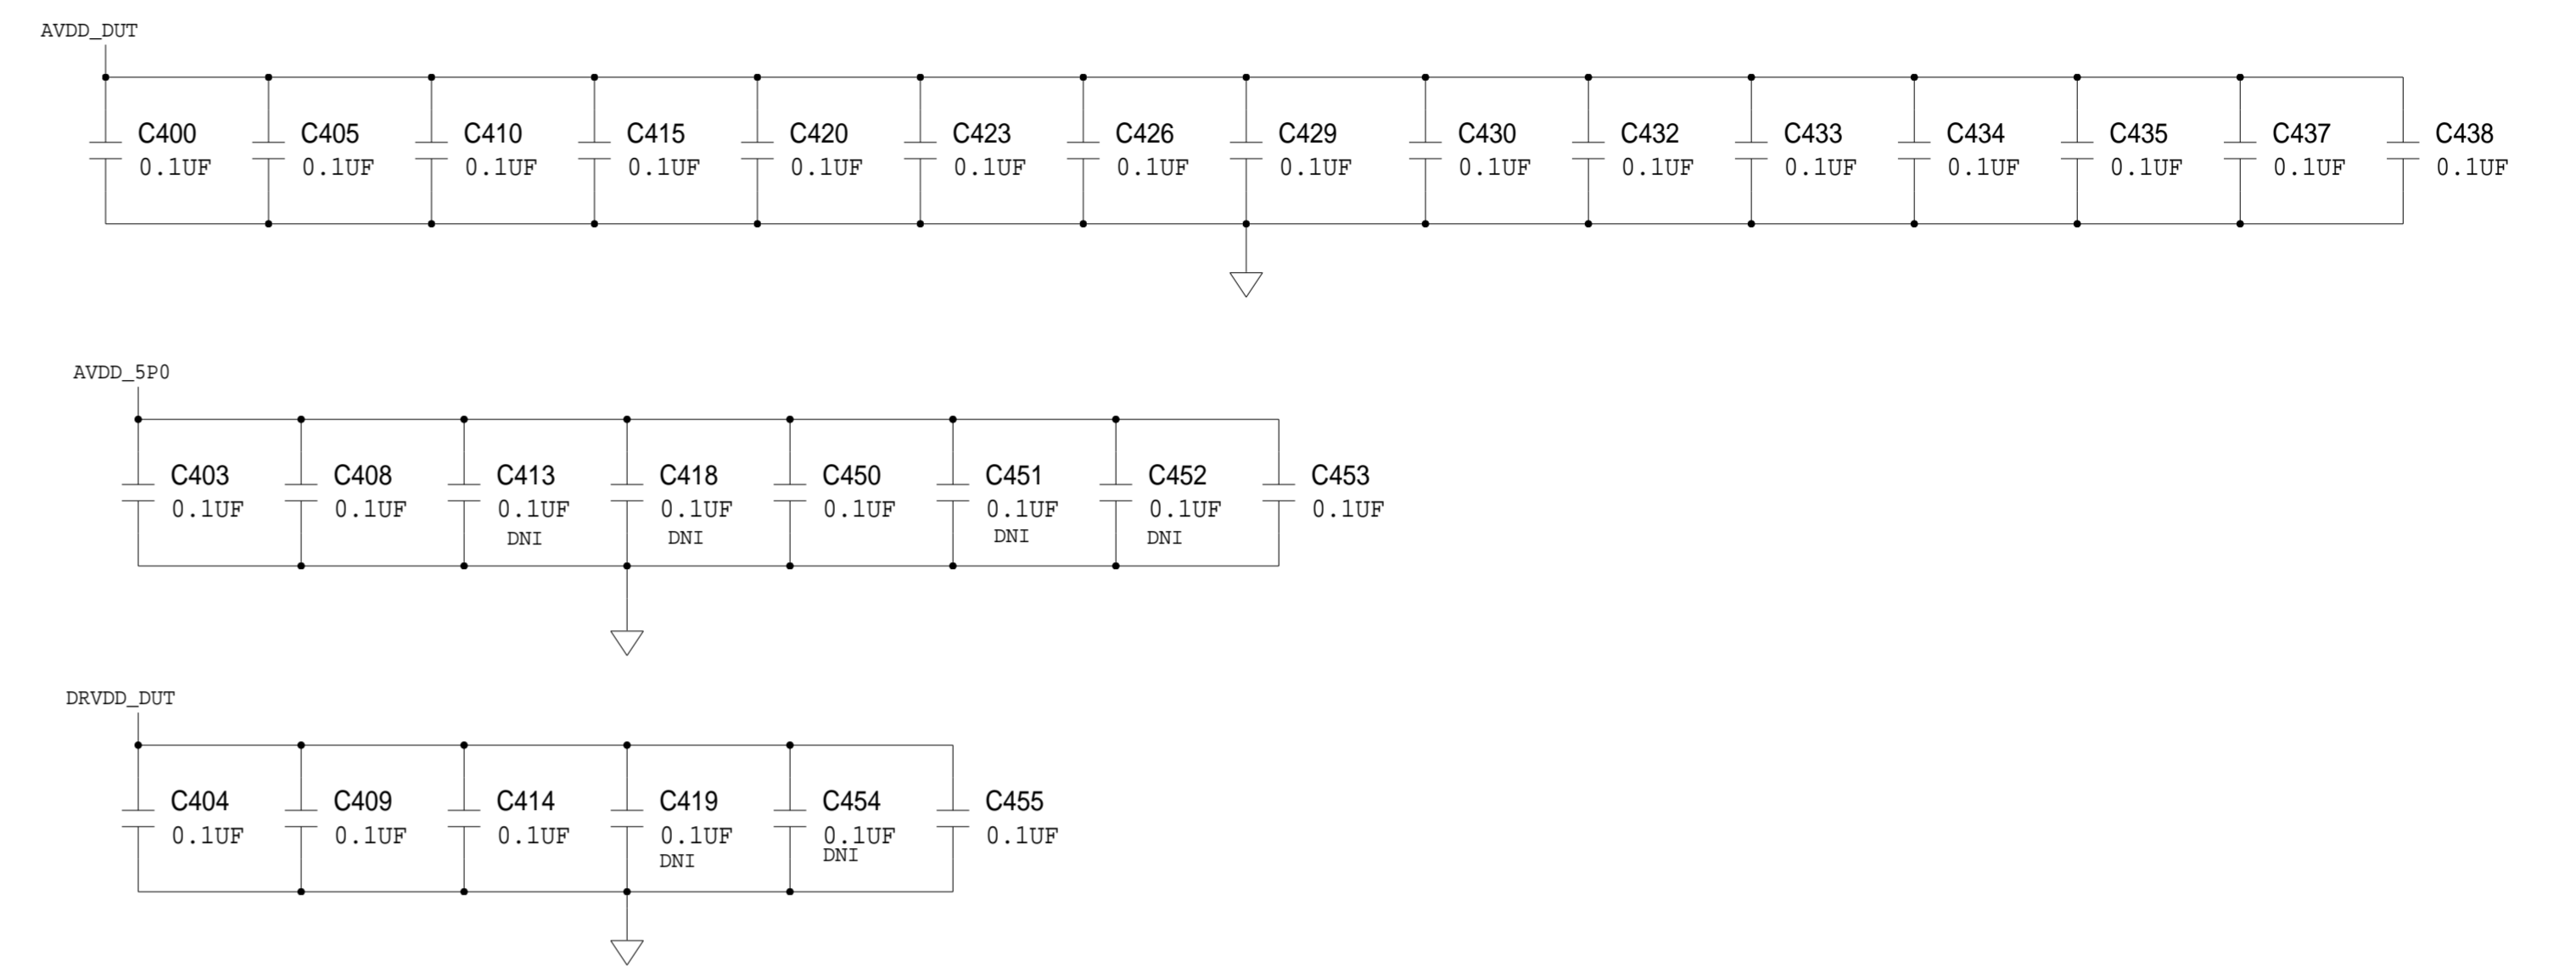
AVDD_DUT

C400 0.1UF
C405 0.1UF
C410 0.1UF
C415 0.1UF
C420 0.1UF
C423 0.1UF
C426 0.1UF
C429 0.1UF
C430 0.1UF
C432 0.1UF
C433 0.1UF
C434 0.1UF
C435 0.1UF
C437 0.1UF
C438 0.1UF

AVDD_5P0

C403 0.1UF
C408 0.1UF
C413 0.1UF DNI
C418 0.1UF DNI
C450 0.1UF
C451 0.1UF DNI
C452 0.1UF DNI
C453 0.1UF

DRVDD_DUT

C404 0.1UF
C409 0.1UF
C414 0.1UF
C419 0.1UF DNI
C454 0.1UF DNI
C455 0.1UF